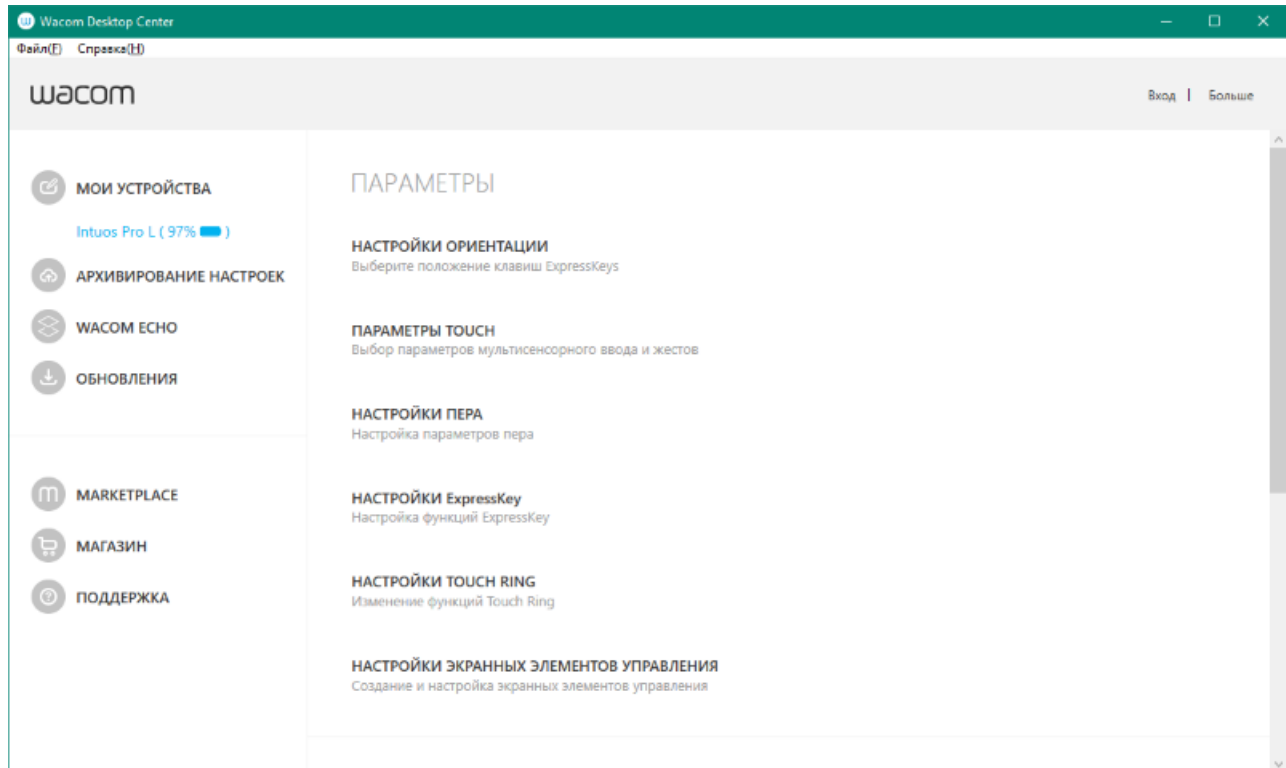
Wacom Desktop Center

Файл(F) Справка(H)

wacom

Вход | Больше

МОИ УСТРОЙСТВА

Intuos Pro L ( 97% )

АРХИВИРОВАНИЕ НАСТРОЕК

WACOM ECHO

ОБНОВЛЕНИЯ

MARKETPLACE

МАГАЗИН

ПОДДЕРЖКА

ПАРАМЕТРЫ

НАСТРОЙКИ ОРИЕНТАЦИИ
Выберите положение клавиш ExpressKeys

ПАРАМЕТРЫ TOUCH
Выбор параметров мультисенсорного ввода и жестов

НАСТРОЙКИ ПЕРА
Настройка параметров пера

НАСТРОЙКИ ExpressKey
Настройка функций ExpressKey

НАСТРОЙКИ TOUCH RING
Изменение функций Touch Ring

НАСТРОЙКИ ЭКРАННЫХ ЭЛЕМЕНТОВ УПРАВЛЕНИЯ
Создание и настройка экранных элементов управления